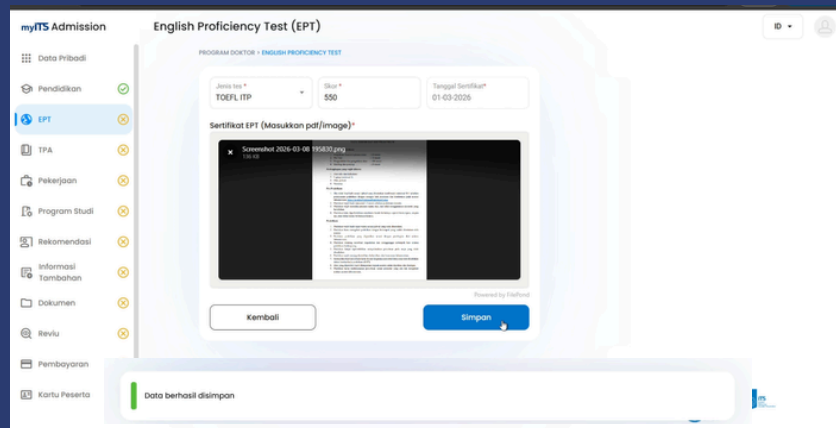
myITS Admission

English Proficiency Test (EPT)

ID

Data Pribadi
Pendidikan
EPT
TPA
Pekerjaan
Program Studi
Rekomendasi
Informasi Tambahan
Dokumen
Reviu
Pembayaran
Kartu Peserta

PROGRAM DOKTOR > ENGLISH PROFICIENCY TEST

Jenis tes *
TOEFL ITP

Skor *
550

Tanggal Sertifikat*
01-03-2026

Sertifikat EPT (Masukkan pdf/image)*

Screenshot 2026-03-08 195830.png
136 KB

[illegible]

Powered by FilePond

Kembali

Simpan

Data berhasil disimpan